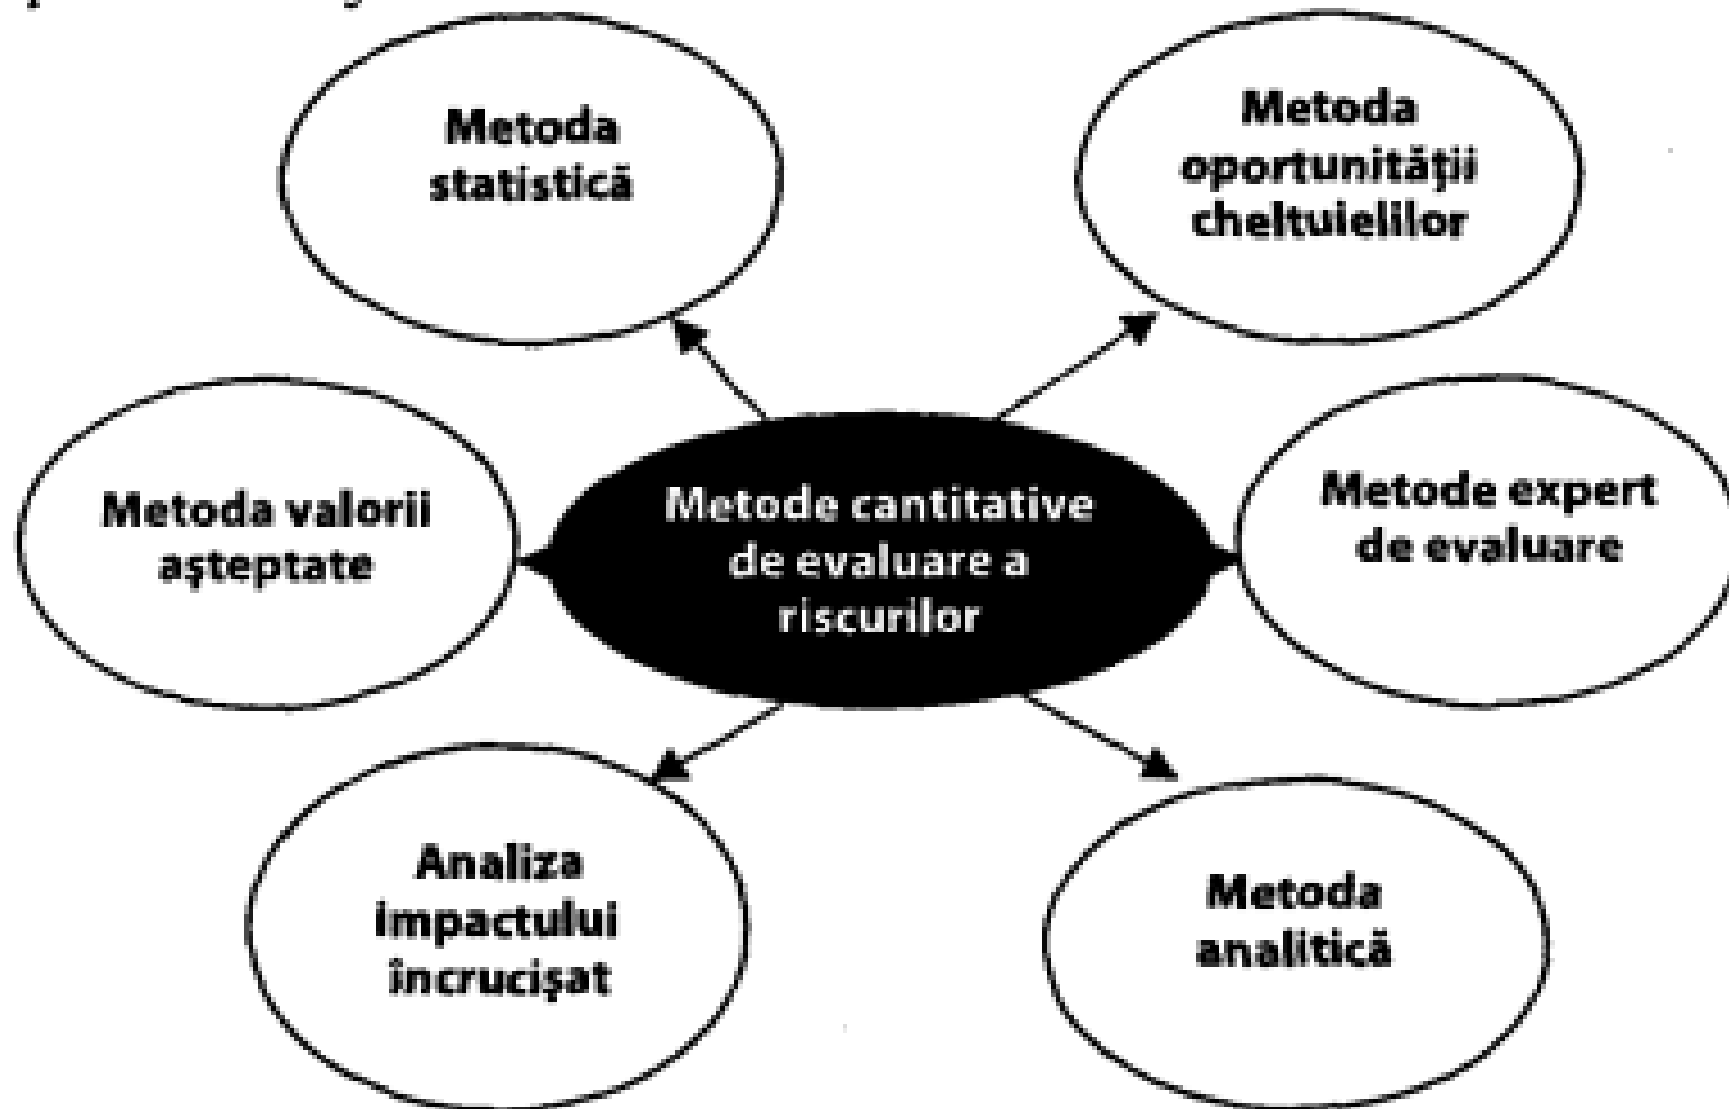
Metode cantitative de evaluare a riscurilor

Metoda statistică

Metoda oportunității cheltuielilor

Metoda valorii așteptate

Metode expert de evaluare

Analiza impactului încrucișat

Metoda analitică